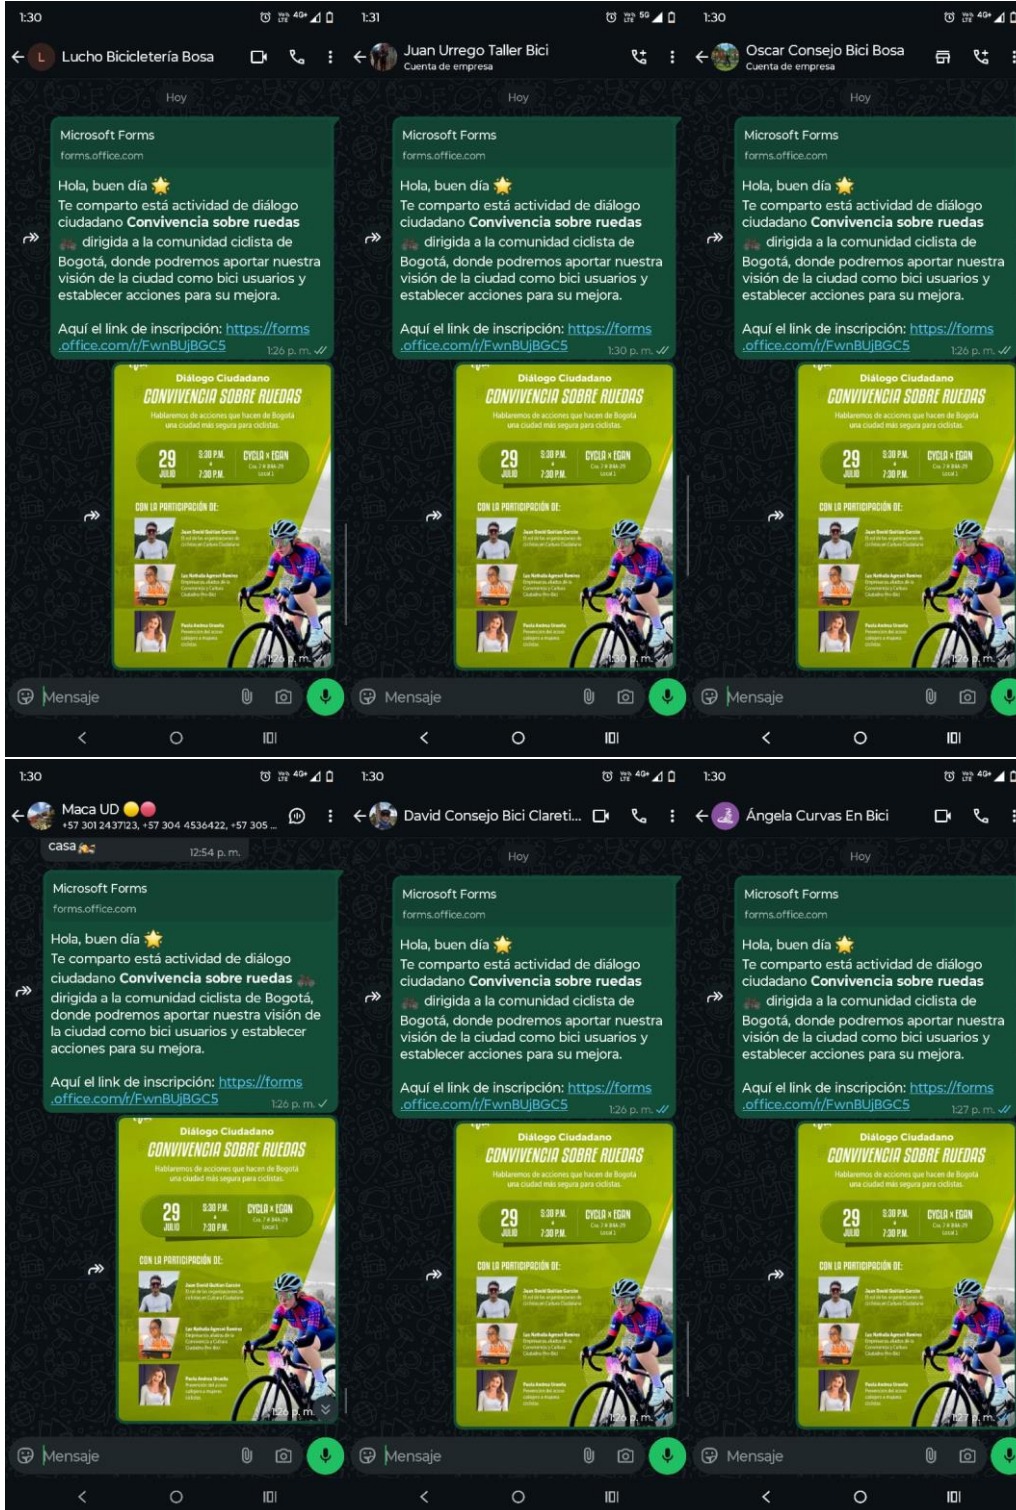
1:30

Lucho Bicicletería Bosa

Hoy

Microsoft Forms
forms.office.com

Hola, buen día 🌟
Te comparto está actividad de diálogo ciudadano **Convivencia sobre ruedas** dirigida a la comunidad ciclista de Bogotá, donde podremos aportar nuestra visión de la ciudad como bici usuarios y establecer acciones para su mejora.

Aquí el link de inscripción: https://forms.office.com/r/FwnBUjBGC5 1:26 p. m.

Diálogo Ciudadano
CONVIVENCIA SOBRE RUEDAS
Hablaremos de acciones que hacen de Bogotá una ciudad más segura para ciclistas.
29 JULIO 5:30 P.M. - 7:30 P.M. CYCLA x EGAN
CON LA PARTICIPACIÓN DE:
1:26 p. m.

Mensaje

1:31

Juan Urrego Taller Bici
Cuenta de empresa

Hoy

Microsoft Forms
forms.office.com

Hola, buen día 🌟
Te comparto está actividad de diálogo ciudadano **Convivencia sobre ruedas** dirigida a la comunidad ciclista de Bogotá, donde podremos aportar nuestra visión de la ciudad como bici usuarios y establecer acciones para su mejora.

Aquí el link de inscripción: https://forms.office.com/r/FwnBUjBGC5 1:30 p. m.

Diálogo Ciudadano
CONVIVENCIA SOBRE RUEDAS
Hablaremos de acciones que hacen de Bogotá una ciudad más segura para ciclistas.
29 JULIO 5:30 P.M. - 7:30 P.M. CYCLA x EGAN
CON LA PARTICIPACIÓN DE:
1:30 p. m.

Mensaje

1:30

Oscar Consejo Bici Bosa
Cuenta de empresa

Hoy

Microsoft Forms
forms.office.com

Hola, buen día 🌟
Te comparto está actividad de diálogo ciudadano **Convivencia sobre ruedas** dirigida a la comunidad ciclista de Bogotá, donde podremos aportar nuestra visión de la ciudad como bici usuarios y establecer acciones para su mejora.

Aquí el link de inscripción: https://forms.office.com/r/FwnBUjBGC5 1:26 p. m.

Diálogo Ciudadano
CONVIVENCIA SOBRE RUEDAS
Hablaremos de acciones que hacen de Bogotá una ciudad más segura para ciclistas.
29 JULIO 5:30 P.M. - 7:30 P.M. CYCLA x EGAN
CON LA PARTICIPACIÓN DE:
1:26 p. m.

Mensaje

1:30

Maca UD
+57 301 2437123, +57 304 4536422, +57 305 ...
casa 12:54 p. m.

Microsoft Forms
forms.office.com

Hola, buen día 🌟
Te comparto está actividad de diálogo ciudadano **Convivencia sobre ruedas** dirigida a la comunidad ciclista de Bogotá, donde podremos aportar nuestra visión de la ciudad como bici usuarios y establecer acciones para su mejora.

Aquí el link de inscripción: https://forms.office.com/r/FwnBUjBGC5 1:26 p. m.

Diálogo Ciudadano
CONVIVENCIA SOBRE RUEDAS
Hablaremos de acciones que hacen de Bogotá una ciudad más segura para ciclistas.
29 JULIO 5:30 P.M. - 7:30 P.M. CYCLA x EGAN
CON LA PARTICIPACIÓN DE:
1:26 p. m.

Mensaje

1:30

David Consejo Bici Clareti...

Hoy

Microsoft Forms
forms.office.com

Hola, buen día 🌟
Te comparto está actividad de diálogo ciudadano **Convivencia sobre ruedas** dirigida a la comunidad ciclista de Bogotá, donde podremos aportar nuestra visión de la ciudad como bici usuarios y establecer acciones para su mejora.

Aquí el link de inscripción: https://forms.office.com/r/FwnBUjBGC5 1:26 p. m.

Diálogo Ciudadano
CONVIVENCIA SOBRE RUEDAS
Hablaremos de acciones que hacen de Bogotá una ciudad más segura para ciclistas.
29 JULIO 5:30 P.M. - 7:30 P.M. CYCLA x EGAN
CON LA PARTICIPACIÓN DE:
1:26 p. m.

Mensaje

1:30

Ángela Curvas En Bici

Hoy

Microsoft Forms
forms.office.com

Hola, buen día 🌟
Te comparto está actividad de diálogo ciudadano **Convivencia sobre ruedas** dirigida a la comunidad ciclista de Bogotá, donde podremos aportar nuestra visión de la ciudad como bici usuarios y establecer acciones para su mejora.

Aquí el link de inscripción: https://forms.office.com/r/FwnBUjBGC5 1:27 p. m.

Diálogo Ciudadano
CONVIVENCIA SOBRE RUEDAS
Hablaremos de acciones que hacen de Bogotá una ciudad más segura para ciclistas.
29 JULIO 5:30 P.M. - 7:30 P.M. CYCLA x EGAN
CON LA PARTICIPACIÓN DE:
1:27 p. m.

Mensaje